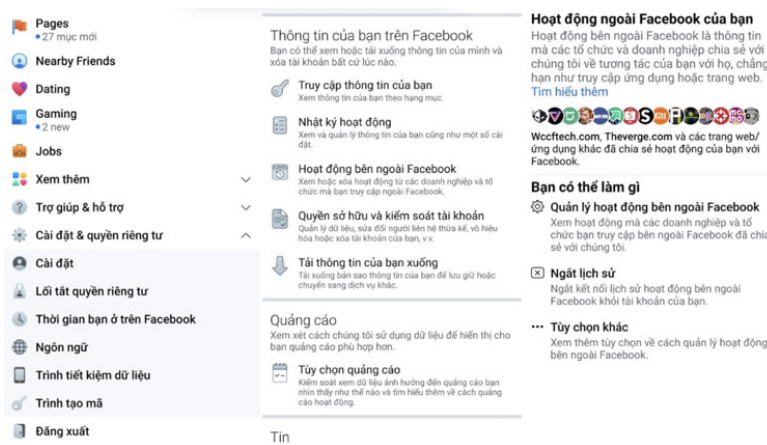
Pages
• 27 mục mới

Nearby Friends

Dating

Gaming
• 2 new

Jobs

Xem thêm

Trợ giúp & hỗ trợ

Cài đặt & quyền riêng tư

Cài đặt

Lối tắt quyền riêng tư

Thời gian bạn ở trên Facebook

Ngôn ngữ

Trình tiết kiệm dữ liệu

Trình tạo mã

Đăng xuất

Thông tin của bạn trên Facebook
Bạn có thể xem hoặc tải xuống thông tin của mình và xóa tài khoản bất cứ lúc nào.

Truy cập thông tin của bạn
Xem thông tin của bạn theo hạng mục.

Nhật ký hoạt động
Xem và quản lý thông tin của bạn cũng như một số cài đặt.

Hoạt động bên ngoài Facebook
Xem hoặc xóa hoạt động từ các doanh nghiệp và tổ chức mà bạn truy cập bên ngoài Facebook.

Quyền sở hữu và kiểm soát tài khoản
Quản lý dữ liệu, sửa đổi người liên hệ thừa kế, vô hiệu hóa hoặc xóa tài khoản của bạn, v.v.

Tải thông tin của bạn xuống
Tải xuống bản sao thông tin của bạn để lưu giữ hoặc chuyển sang dịch vụ khác.

Quảng cáo
Xem xét cách chúng tôi sử dụng dữ liệu để hiển thị cho bạn quảng cáo phù hợp hơn.

Tùy chọn quảng cáo
Kiểm soát xem dữ liệu ảnh hưởng đến quảng cáo bạn nhìn thấy như thế nào và tìm hiểu thêm về cách quảng cáo hoạt động.

Tin

Hoạt động ngoài Facebook của bạn
Hoạt động bên ngoài Facebook là thông tin mà các tổ chức và doanh nghiệp chia sẻ với chúng tôi về tương tác của bạn với họ, chẳng hạn như truy cập ứng dụng hoặc trang web.
Tìm hiểu thêm

Wccftech.com, Theverge.com và các trang web/ ứng dụng khác đã chia sẻ hoạt động của bạn với Facebook.

Bạn có thể làm gì

Quản lý hoạt động bên ngoài Facebook
Xem hoạt động mà các doanh nghiệp và tổ chức bạn truy cập bên ngoài Facebook đã chia sẻ với chúng tôi.

Ngắt lịch sử
Ngắt kết nối lịch sử hoạt động bên ngoài Facebook khỏi tài khoản của bạn.

Tùy chọn khác
Xem thêm tùy chọn về cách quản lý hoạt động bên ngoài Facebook.